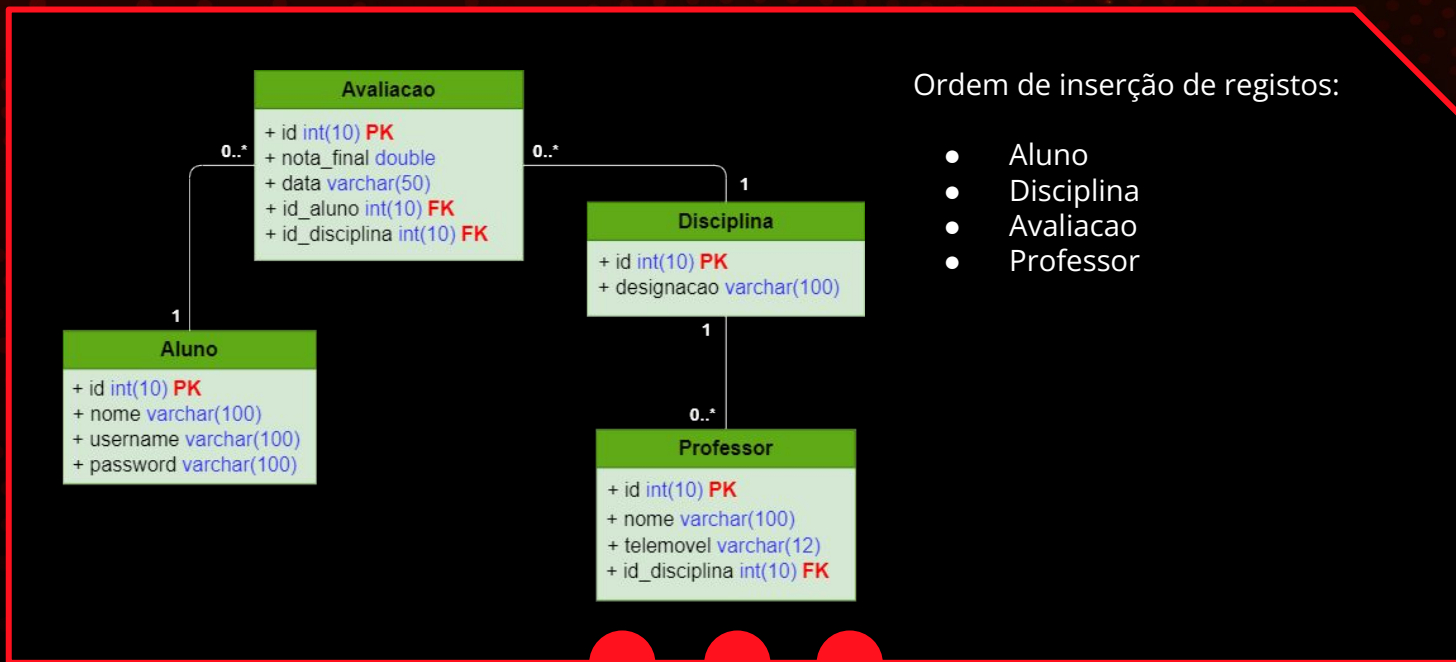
Avaliacao
+ id int(10) PK
+ nota_final double
+ data varchar(50)
+ id_aluno int(10) FK
+ id_disciplina int(10) FK

0..*

0..*

1

Disciplina
+ id int(10) PK
+ designacao varchar(100)

1

Aluno
+ id int(10) PK
+ nome varchar(100)
+ username varchar(100)
+ password varchar(100)

1

0..*

Professor
+ id int(10) PK
+ nome varchar(100)
+ telemovel varchar(12)
+ id_disciplina int(10) FK

Ordem de inserção de registos:

- Aluno
- Disciplina
- Avaliacao
- Professor